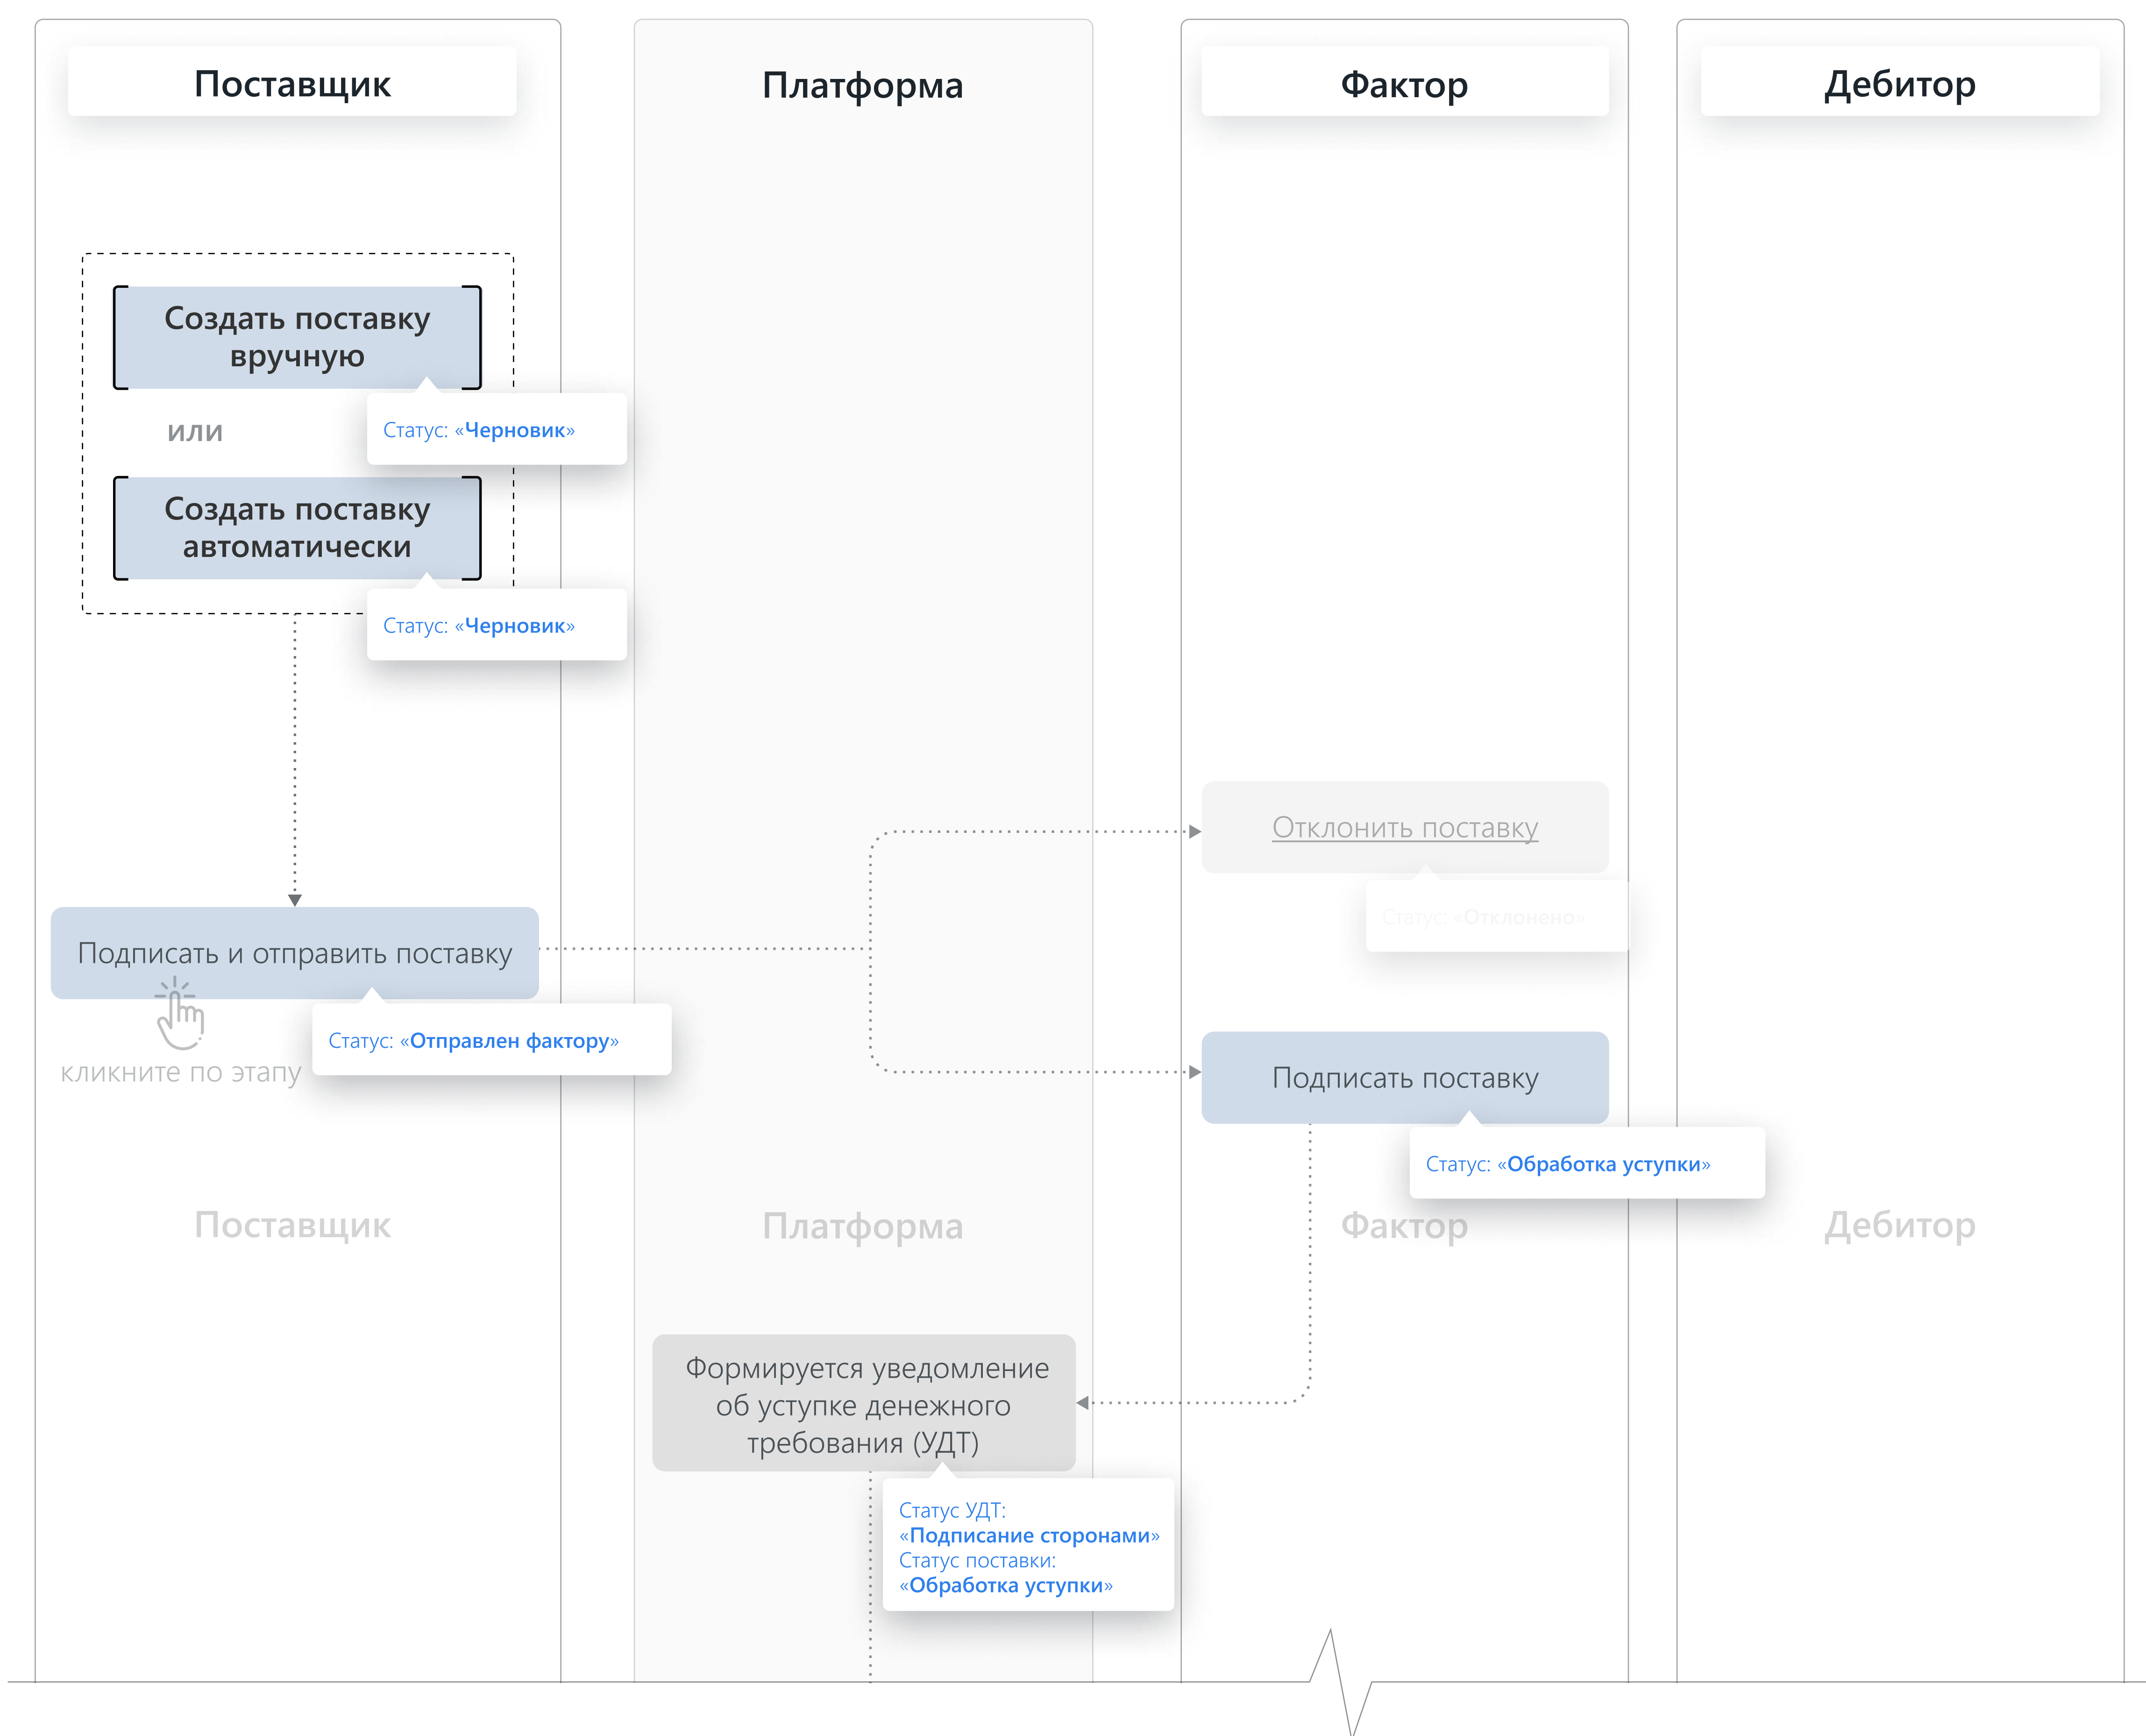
Поставщик

Платформа

Фактор

Дебитор

Создать поставку вручную

или

Статус: «Черновик»

Создать поставку автоматически

Статус: «Черновик»

Отклонить поставку

Статус: «Отклонено»

Подписать и отправить поставку

кликните по этапу

Статус: «Отправлен фактору»

Подписать поставку

Статус: «Обработка уступки»

Поставщик

Платформа

Фактор

Дебитор

Формируется уведомление об уступке денежного требования (УДТ)

Статус УДТ: «Подписание сторонами»
Статус поставки: «Обработка уступки»